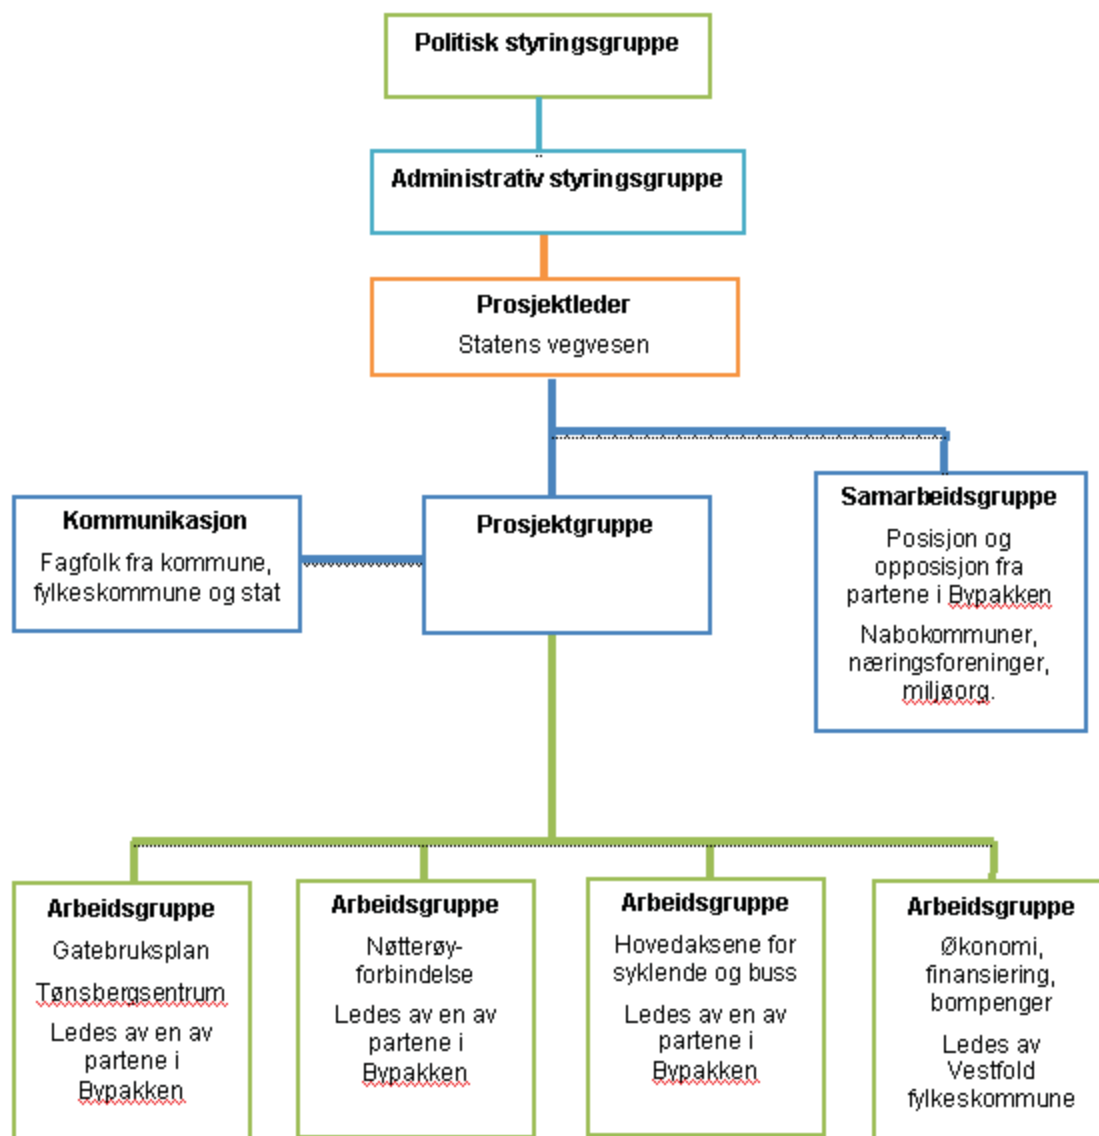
Politisk styringsgruppe

Administrativ styringsgruppe

Prosjektleder
Statens vegvesen

Kommunikasjon
Fagfolk fra kommune, fylkeskommune og stat

Prosjektgruppe

Samarbeidsgruppe
Posisjon og opposisjon fra partene i Bypakken
Nabokommuner, næringsforeninger, miljøorg.

Arbeidsgruppe
Gatebruksplan
Tønsbergsentrum
Ledes av en av partene i Bypakken

Arbeidsgruppe
Nøtterøy-forbindelse
Ledes av en av partene i Bypakken

Arbeidsgruppe
Hovedaksene for syklende og buss
Ledes av en av partene i Bypakken

Arbeidsgruppe
Økonomi, finansiering, bompenger
Ledes av Vestfold fylkeskommune